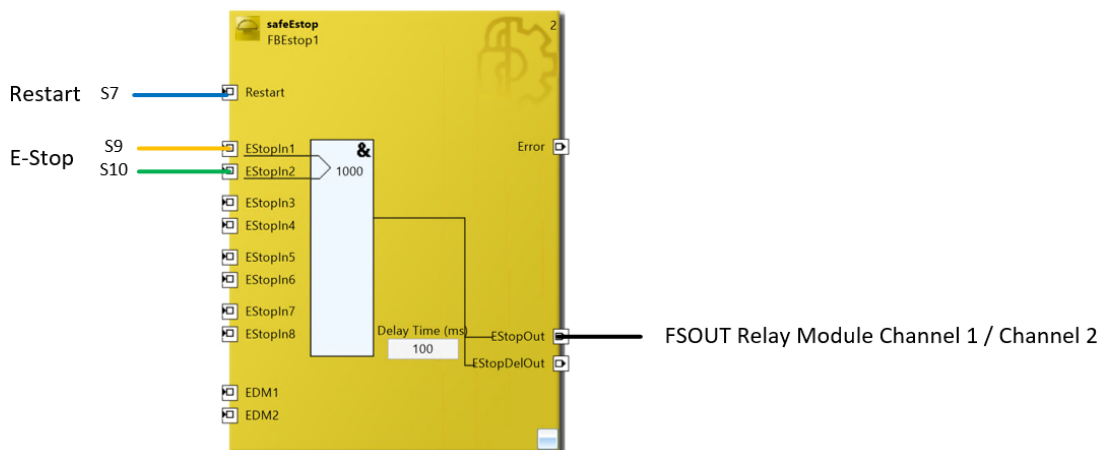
safeEstop
FBEstop1
2

Restart S7
Restart

E-Stop
S9
S10
EStopIn1
EStopIn2
&
1000
Error
EStopIn3
EStopIn4
EStopIn5
EStopIn6
EStopIn7
EStopIn8
Delay Time (ms)
100
EStopOut
FSOUT Relay Module Channel 1 / Channel 2
EStopDelOut
EDM1
EDM2